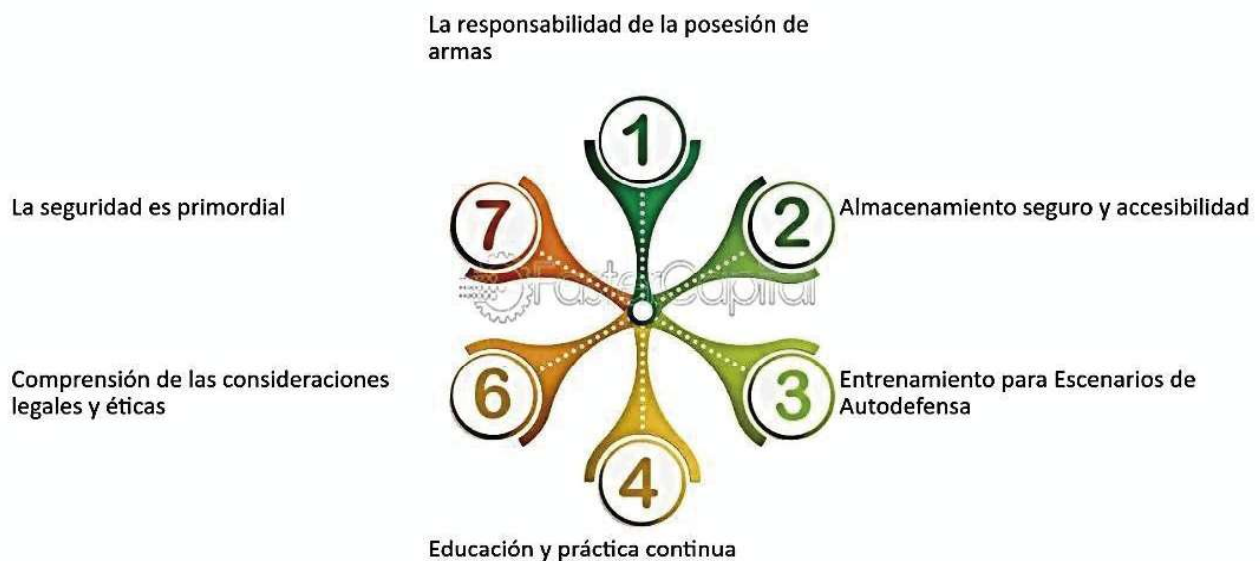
La responsabilidad de la posesión de armas

1

La seguridad es primordial

7

2

Almacenamiento seguro y accesibilidad

FasterCapital

Comprensión de las consideraciones legales y éticas

6

3

Entrenamiento para Escenarios de Autodefensa

4

Educación y práctica continua